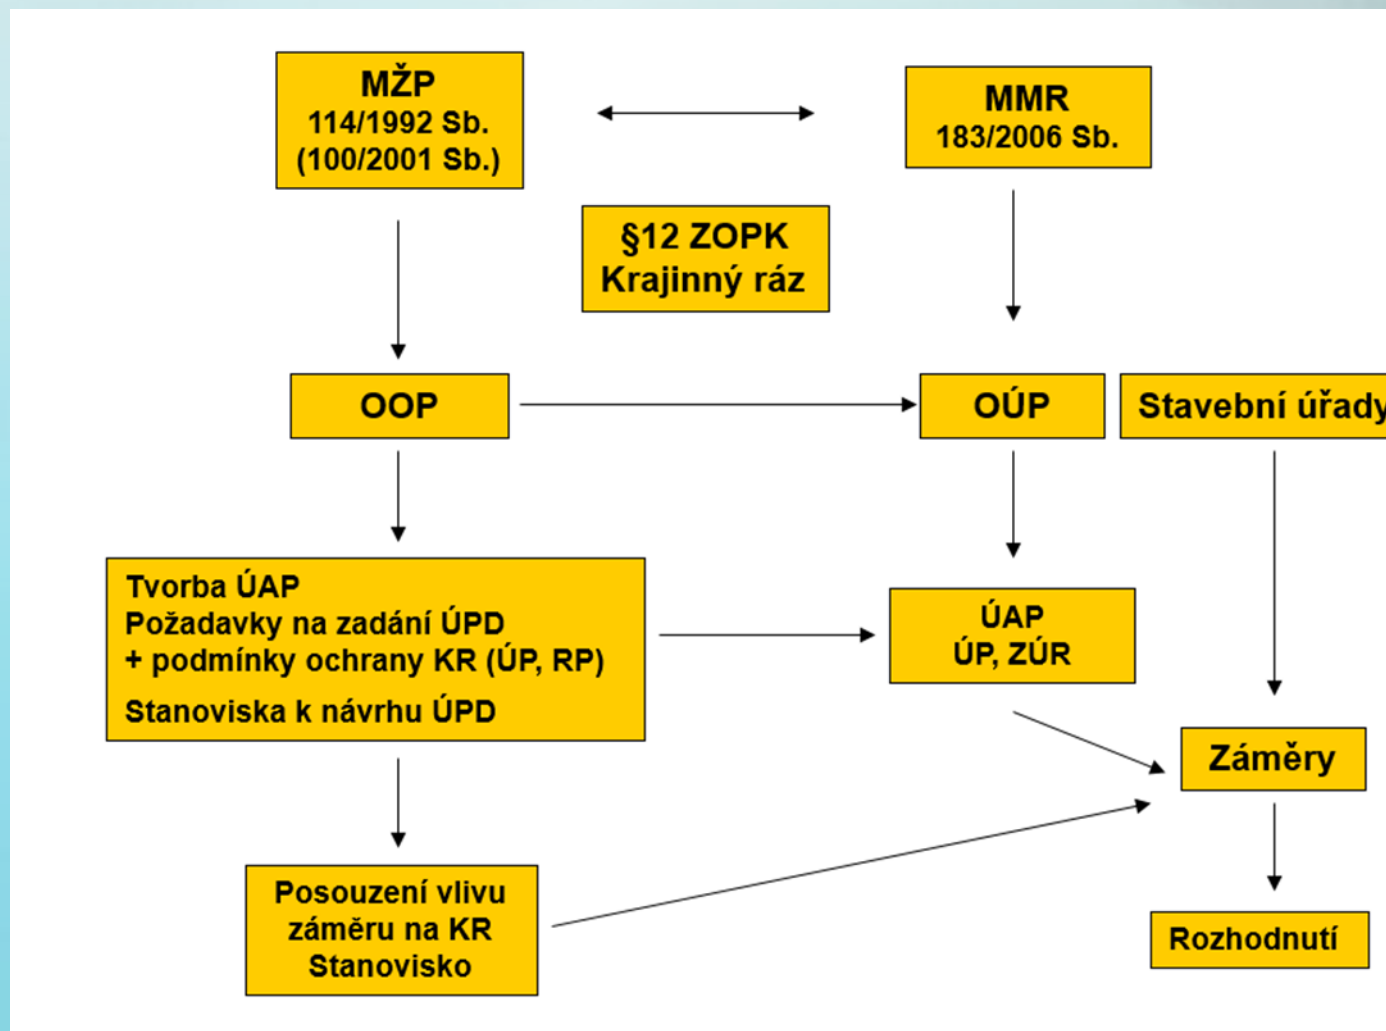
MŽP
114/1992 Sb.
(100/2001 Sb.)

MMR
183/2006 Sb.

§12 ZOPK
Krajinný ráz

OOP

OÚP

Stavební úřady

Tvorba ÚAP
Požadavky na zadání ÚPD
+ podmínky ochrany KR (ÚP, RP)
Stanoviska k návrhu ÚPD

ÚAP
ÚP, ZÚR

Záměry

Posouzení vlivu záměru na KR
Stanovisko

Rozhodnutí